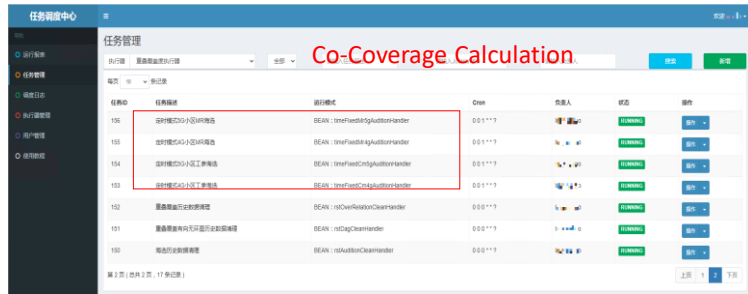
任务调度中心

≡

欢迎 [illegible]

导航

运行报表

任务管理

调度日志

执行器管理

用户管理

使用教程

任务管理

Co-Coverage Calculation

执行器 覆盖调度执行器

全部

搜索

新增

每页 10 条记录

| 任务ID | 任务描述 | 运行模式 | Cron | 负责人 | 状态 | 操作 |
|---|---|---|---|---|---|---|
| 156 | 定时模式5G小区MR筛选 | BEAN：timeFixedMr5gAuditionHandler | 0 0 1 * * ? | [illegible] | RUNNING | 操作 |
| 155 | 定时模式4G小区MR筛选 | BEAN：timeFixedMr4gAuditionHandler | 0 0 1 * * ? | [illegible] | RUNNING | 操作 |
| 154 | 定时模式5G小区工参筛选 | BEAN：timeFixedCm5gAuditionHandler | 0 0 1 * * ? | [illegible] | RUNNING | 操作 |
| 153 | 定时模式4G小区工参筛选 | BEAN：timeFixedCm4gAuditionHandler | 0 0 1 * * ? | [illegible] | RUNNING | 操作 |
| 152 | 覆盖覆盖历史数据清理 | BEAN：rstOverRelationCleanHandler | 0 0 0 * * ? | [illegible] | RUNNING | 操作 |
| 151 | 覆盖覆盖有向无环图历史数据清理 | BEAN：rstDagCleanHandler | 0 0 0 * * ? | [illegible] | RUNNING | 操作 |
| 150 | 筛选历史数据清理 | BEAN：rstAuditionCleanHandler | 0 0 0 * * ? | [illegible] | RUNNING | 操作 |

第 2 页 ( 总共 2 页，17 条记录 )

上页 1 2 下页